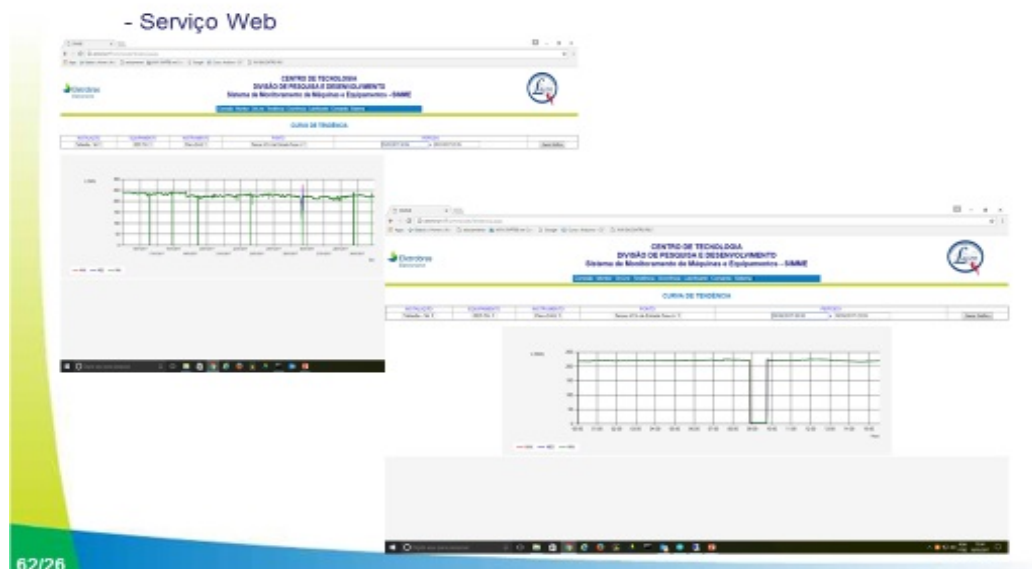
- Serviço Web

Eletrobras
CENTRO DE TECNOLOGIA
DIVISÃO DE PESQUISA E DESENVOLVIMENTO
Sistema de Monitoramento de Máquinas e Equipamentos – SMME
CURVA DE TENDÊNCIA

Eletrobras
CENTRO DE TECNOLOGIA
DIVISÃO DE PESQUISA E DESENVOLVIMENTO
Sistema de Monitoramento de Máquinas e Equipamentos – SMME
CURVA DE TENDÊNCIA

62/26